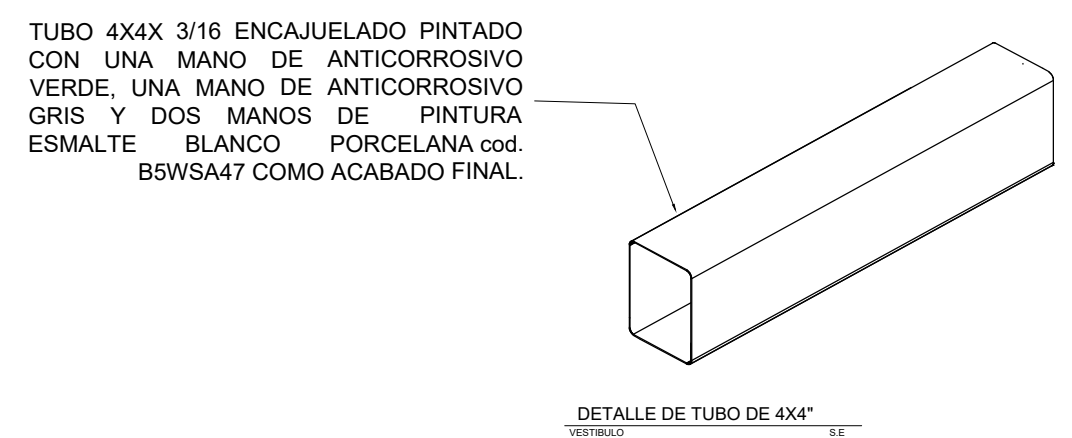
TUBO 4X4X 3/16 ENCAJUELADO PINTADO CON UNA MANO DE ANTICORROSIVO VERDE, UNA MANO DE ANTICORROSIVO GRIS Y DOS MANOS DE PINTURA ESMALTE BLANCO PORCELANA cod. B5WSA47 COMO ACABADO FINAL.

DETALLE DE TUBO DE 4X4"
VESTIBULO S.E